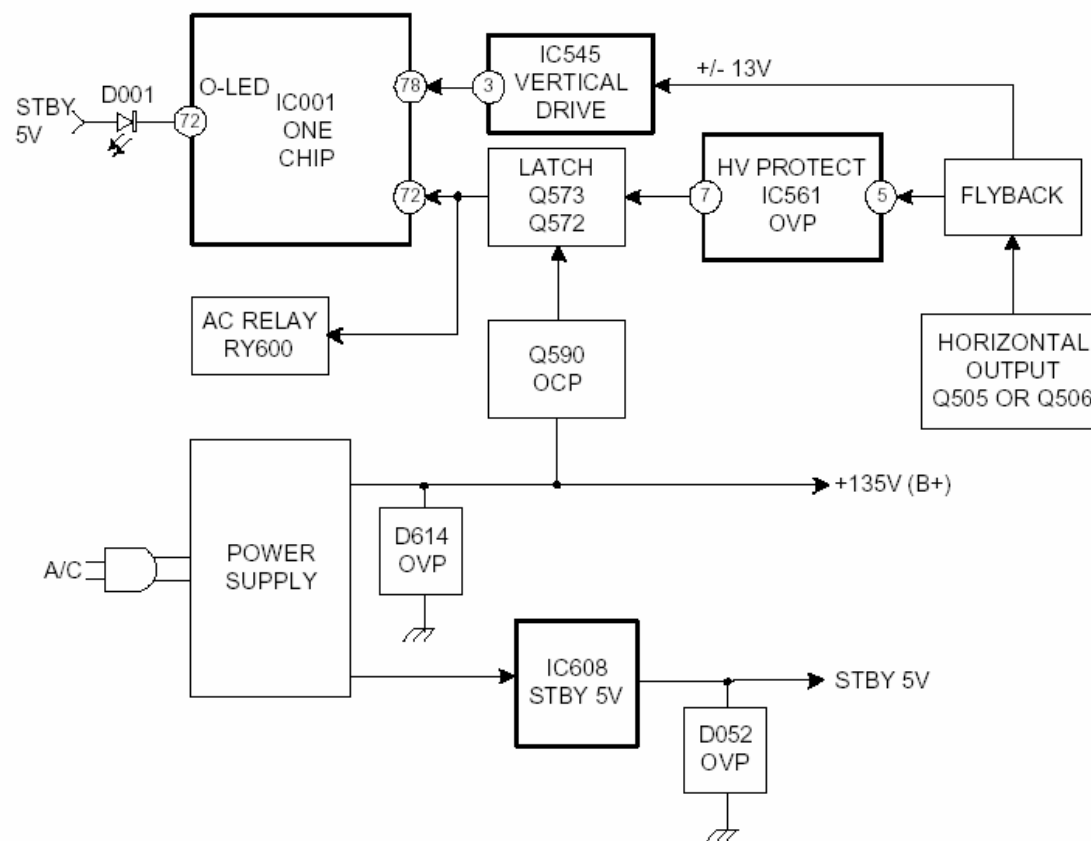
STBY 5V

D001

72

O-LED

IC001 ONE CHIP

78

72

3

IC545 VERTICAL DRIVE

+/- 13V

LATCH Q573 Q572

7

HV PROTECT IC561 OVP

5

FLYBACK

AC RELAY RY600

Q590 OCP

HORIZONTAL OUTPUT Q505 OR Q506

POWER SUPPLY

A/C

+135V (B+)

D614 OVP

IC608 STBY 5V

STBY 5V

D052 OVP